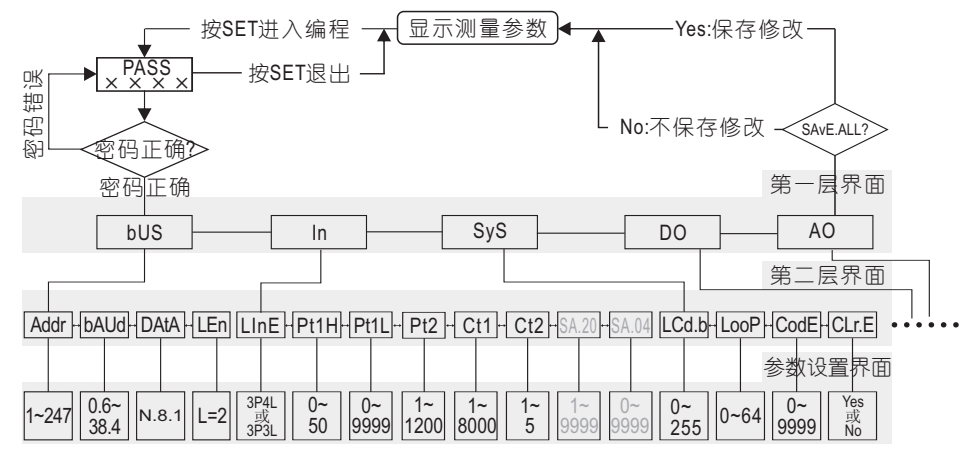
按SET进入编程

显示测量参数

Yes:保存修改

PASS
× × × ×

按SET退出

密码错误

No:不保存修改

SAvE.ALL?

密码正确?

密码正确

第一层界面

bUS

In

SyS

DO

AO

第二层界面

Addr

bAUd

DAtA

LEn

LInE

Pt1H

Pt1L

Pt2

Ct1

Ct2

SA.20

SA.04

LCd.b

LooP

CodE

CLr.E

••••••

参数设置界面

1~247

0.6~ 38.4

N.8.1

L=2

3P4L 或 3P3L

0~ 50

0~ 9999

1~ 1200

1~ 8000

1~ 5

1~ 9999

0~ 9999

0~ 255

0~64

0~ 9999

Yes 或 No